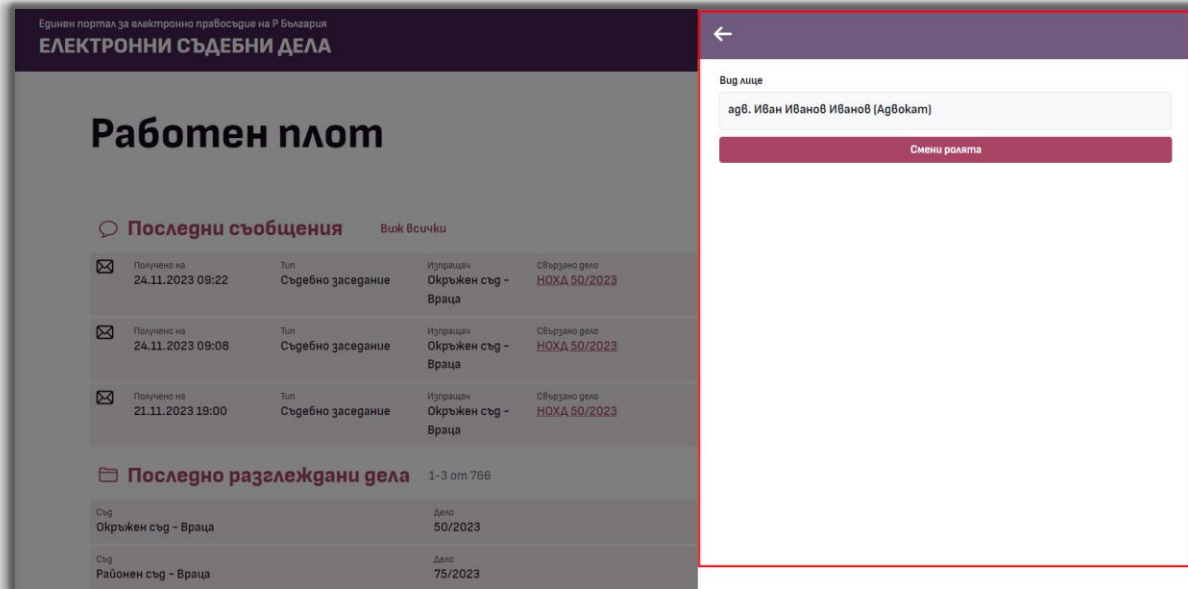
Единен портал за електронно правосъдие на Р България
ЕЛЕКТРОННИ СЪДЕБНИ ДЕЛА

Работен плот

Последни съобщения Виж всички

| Получено на | Тип | Изпращач | Свързано дело |
|---|---|---|---|
| 24.11.2023 09:22 | Съдебно заседание | Окръжен съд - Враца | НОХД 50/2023 |
| 24.11.2023 09:08 | Съдебно заседание | Окръжен съд - Враца | НОХД 50/2023 |
| 21.11.2023 19:00 | Съдебно заседание | Окръжен съд - Враца | НОХД 50/2023 |

Последно разглеждани дела 1-3 от 766

| Съд | Дело |
|---|---|
| Окръжен съд - Враца | 50/2023 |
| Районен съд - Враца | 75/2023 |

←
Вид лице
адв. Иван Иванов Иванов (Адвокат)
Смени ролята